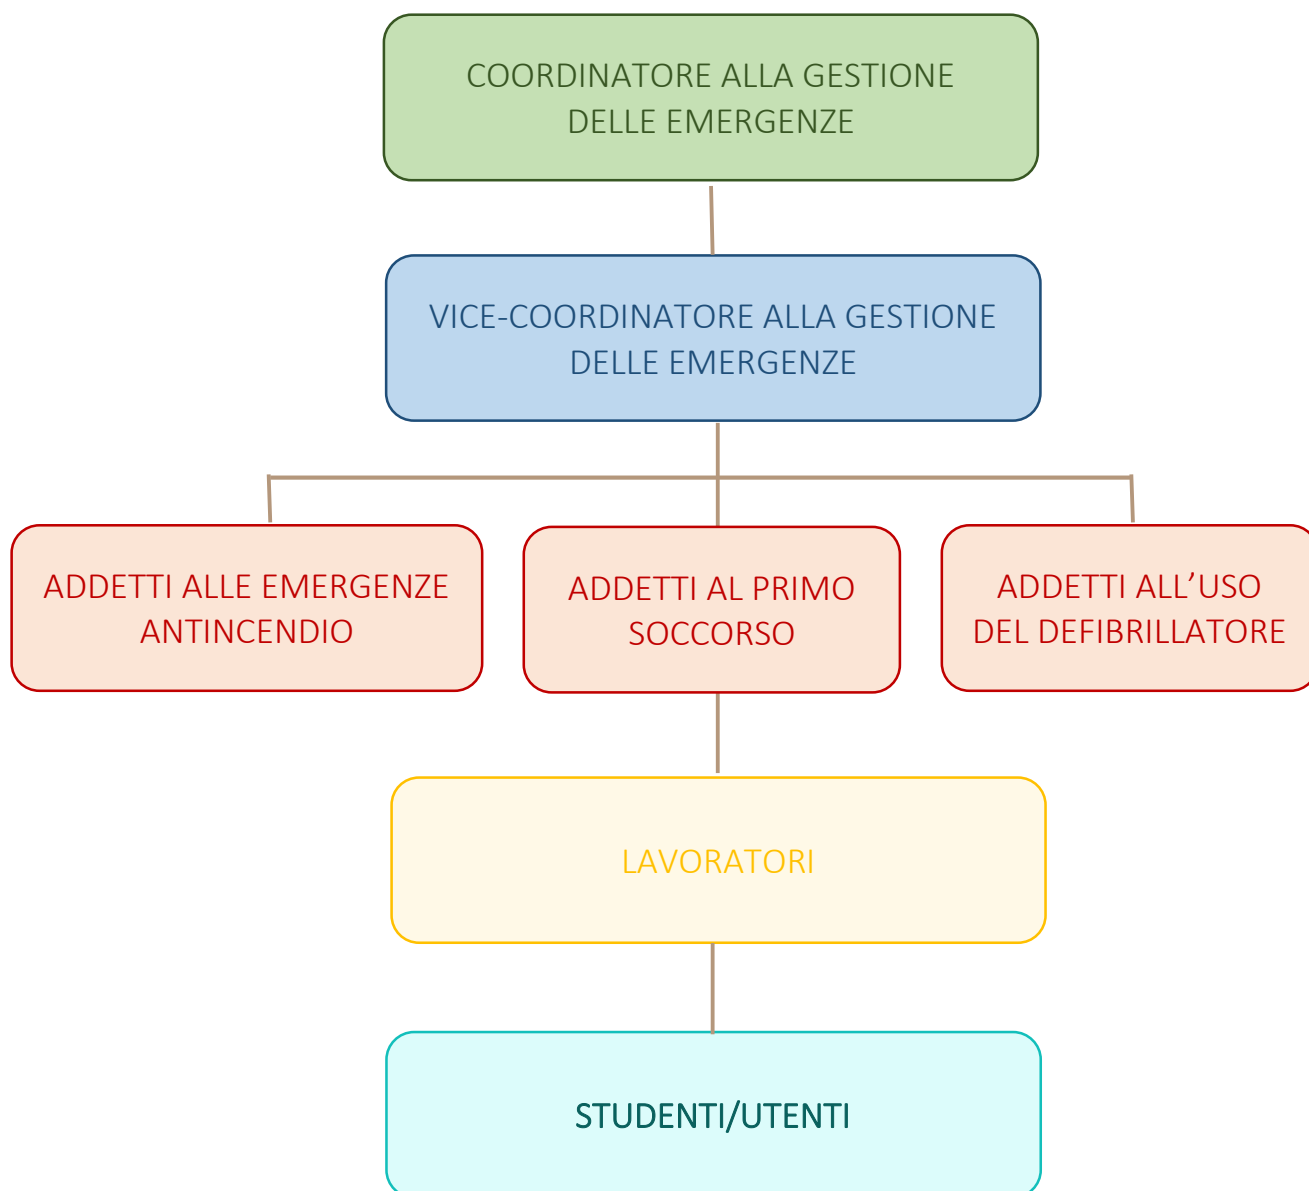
COORDINATORE ALLA GESTIONE DELLE EMERGENZE

VICE-COORDINATORE ALLA GESTIONE DELLE EMERGENZE

ADDETTI ALLE EMERGENZE ANTINCENDIO

ADDETTI AL PRIMO SOCCORSO

ADDETTI ALL’USO DEL DEFIBRILLATORE

LAVORATORI

STUDENTI/UTENTI